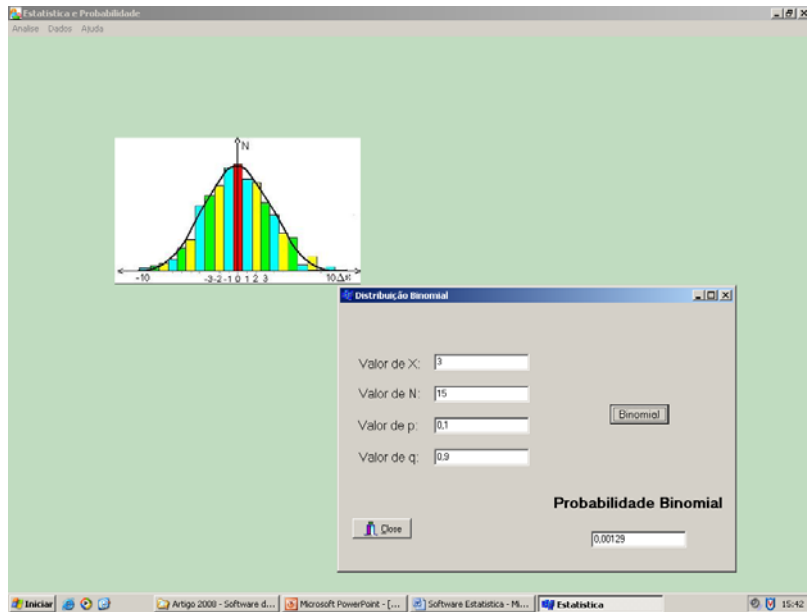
Estatistica e Probabilidade

Analise Dados Ajuda

N

-10 -3 -2 -1 0 1 2 3 10 $\Delta x$

Distribuição Binomial

Valor de X: 3

Valor de N: 15

Valor de p: 0,1

Valor de q: 0,9

Binomial

Probabilidade Binomial

Close

0,00129

Iniciar

Artigo 2008 - Software d...

Microsoft PowerPoint - [...

Software Estatistica - Mi...

Estatistica

15:42